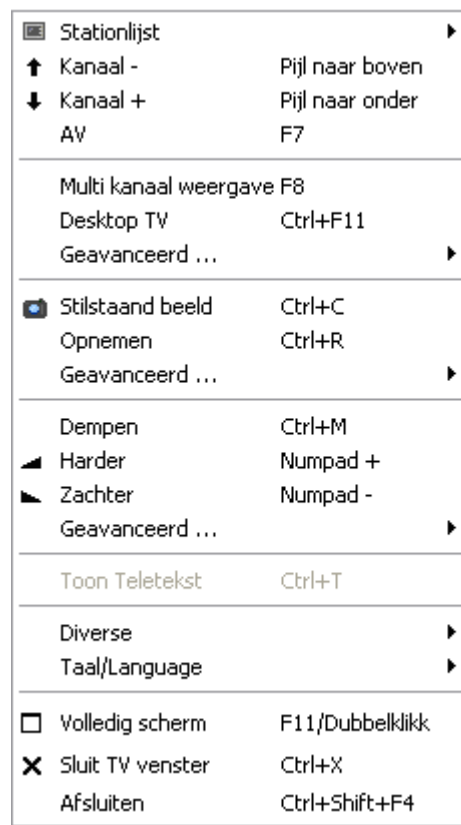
Stationlijst
Kanaal - Pijl naar boven
Kanaal + Pijl naar onder
AV F7

Multi kanaal weergave F8
Desktop TV Ctrl+F11
Geavanceerd ...

Stilstaand beeld Ctrl+C
Opnemen Ctrl+R
Geavanceerd ...

Dempen Ctrl+M
Harder Numpad +
Zachter Numpad -
Geavanceerd ...

Toon Teletekst Ctrl+T

Diverse
Taal/Language

Volledig scherm F11/Dubbelklikk
Sluit TV venster Ctrl+X
Afsluiten Ctrl+Shift+F4